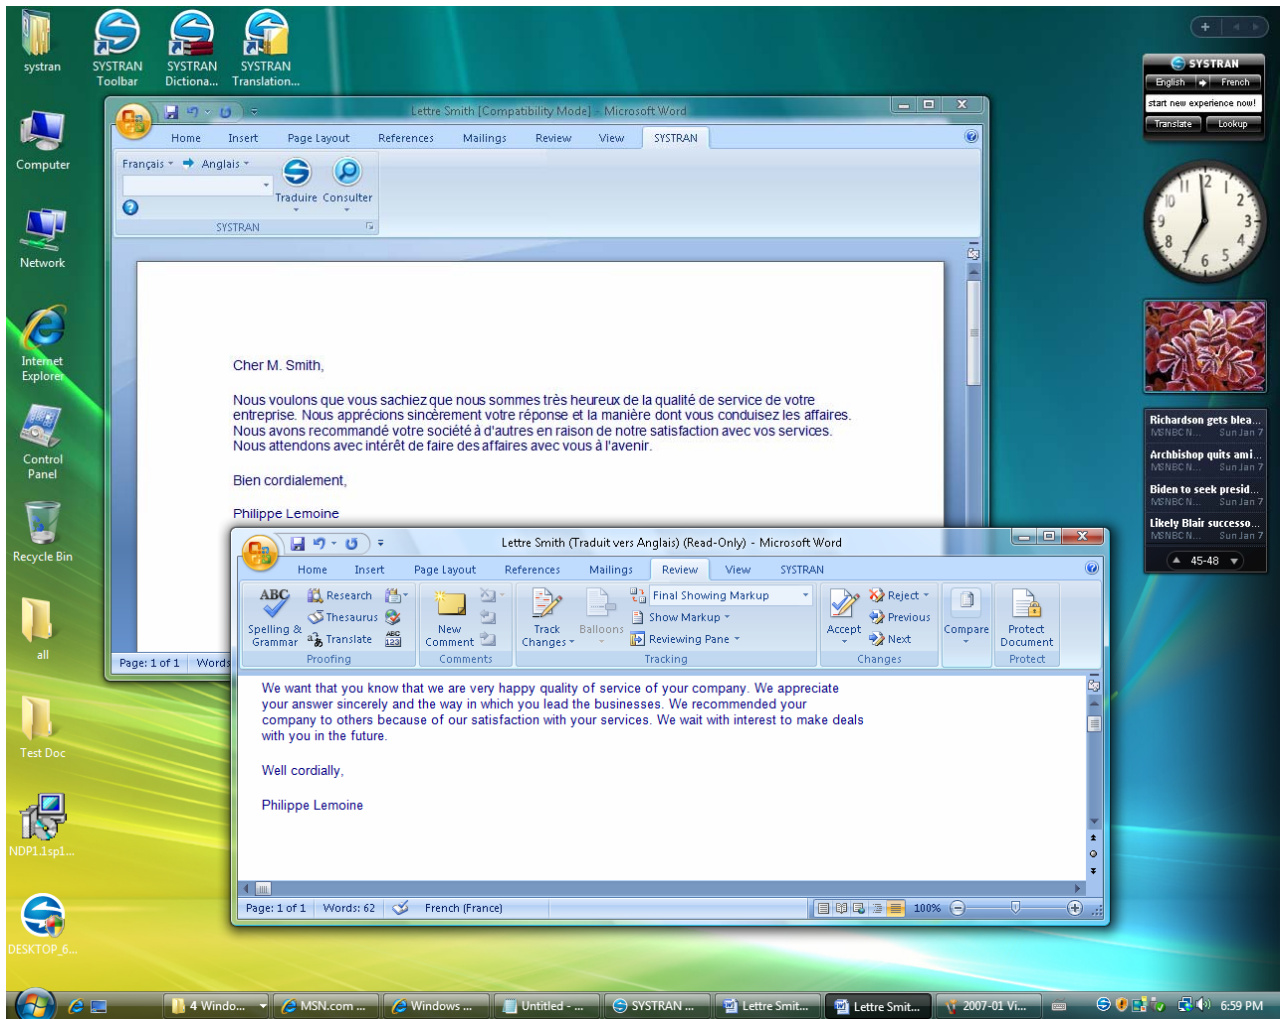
systran

SYSTRAN Toolbar

SYSTRAN Dictiona...

SYSTRAN Translation...

Computer

Network

Internet Explorer

Control Panel

Recycle Bin

all

Test Doc

NDP1.1sp1...

DESKTOP_6...

Lettre Smith [Compatibility Mode] - Microsoft Word

Home Insert Page Layout References Mailings Review View SYSTRAN

Français Anglais

Traduire Consulter

SYSTRAN

Cher M. Smith,

Nous voulons que vous sachiez que nous sommes très heureux de la qualité de service de votre entreprise. Nous apprécions sincèrement votre réponse et la manière dont vous conduisez les affaires. Nous avons recommandé votre société à d'autres en raison de notre satisfaction avec vos services. Nous attendons avec intérêt de faire des affaires avec vous à l'avenir.

Bien cordialement,

Philippe Lemoine

Page: 1 of 1 Words

Lettre Smith (Traduit vers Anglais) (Read-Only) - Microsoft Word

Home Insert Page Layout References Mailings Review View SYSTRAN

Spelling & Grammar Research Thesaurus Translate Proofing

New Comment Comments

Track Changes Balloons Final Showing Markup Show Markup Reviewing Pane Tracking

Accept Reject Previous Next Changes

Compare

Protect Document Protect

We want that you know that we are very happy quality of service of your company. We appreciate your answer sincerely and the way in which you lead the businesses. We recommended your company to others because of our satisfaction with your services. We wait with interest to make deals with you in the future.

Well cordially,

Philippe Lemoine

Page: 1 of 1 Words: 62 French (France) 100%

SYSTRAN
English French
start new experience now!
Translate Lookup

Richardson gets blea...
MSNBC N... Sun Jan 7
Archbishop quits ami...
MSNBC N... Sun Jan 7
Biden to seek presid...
MSNBC N... Sun Jan 7
Likely Blair successo...
MSNBC N... Sun Jan 7
45-48

4 Windo... MSN.com ... Windows ... Untitled - ... SYSTRAN ... Lettre Smit... Lettre Smit... 2007-01 Vi... 6:59 PM